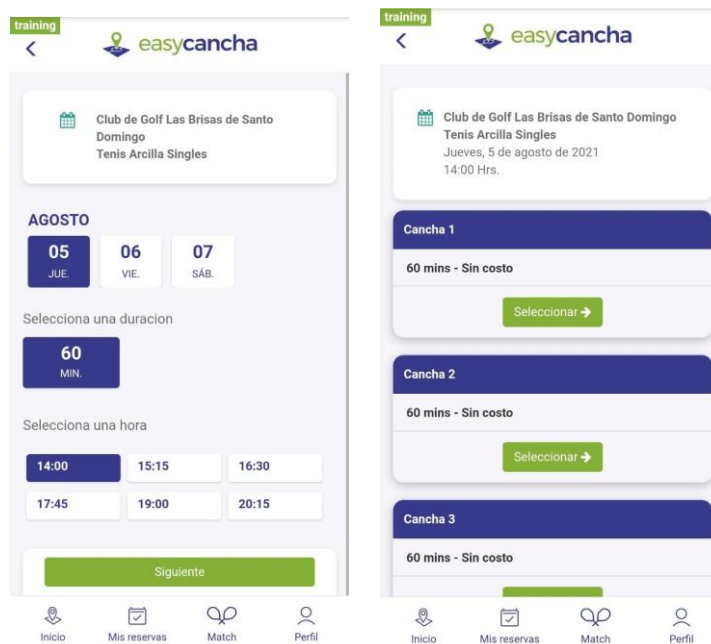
training
<
easycancha

Club de Golf Las Brisas de Santo Domingo
Tenis Arcilla Singles

AGOSTO

05
JUE.

06
VIE.

07
SÁB.

Selecciona una duracion

60
MIN.

Selecciona una hora

| 14:00 | 15:15 | 16:30 |
|---|---|---|
| 17:45 | 19:00 | 20:15 |

Siguiente

Inicio
Mis reservas
Match
Perfil

training
<
easycancha

Club de Golf Las Brisas de Santo Domingo
Tenis Arcilla Singles
Jueves, 5 de agosto de 2021
14:00 Hrs.

Cancha 1
60 mins - Sin costo
Seleccionar

Cancha 2
60 mins - Sin costo
Seleccionar

Cancha 3
60 mins - Sin costo

Inicio
Mis reservas
Match
Perfil